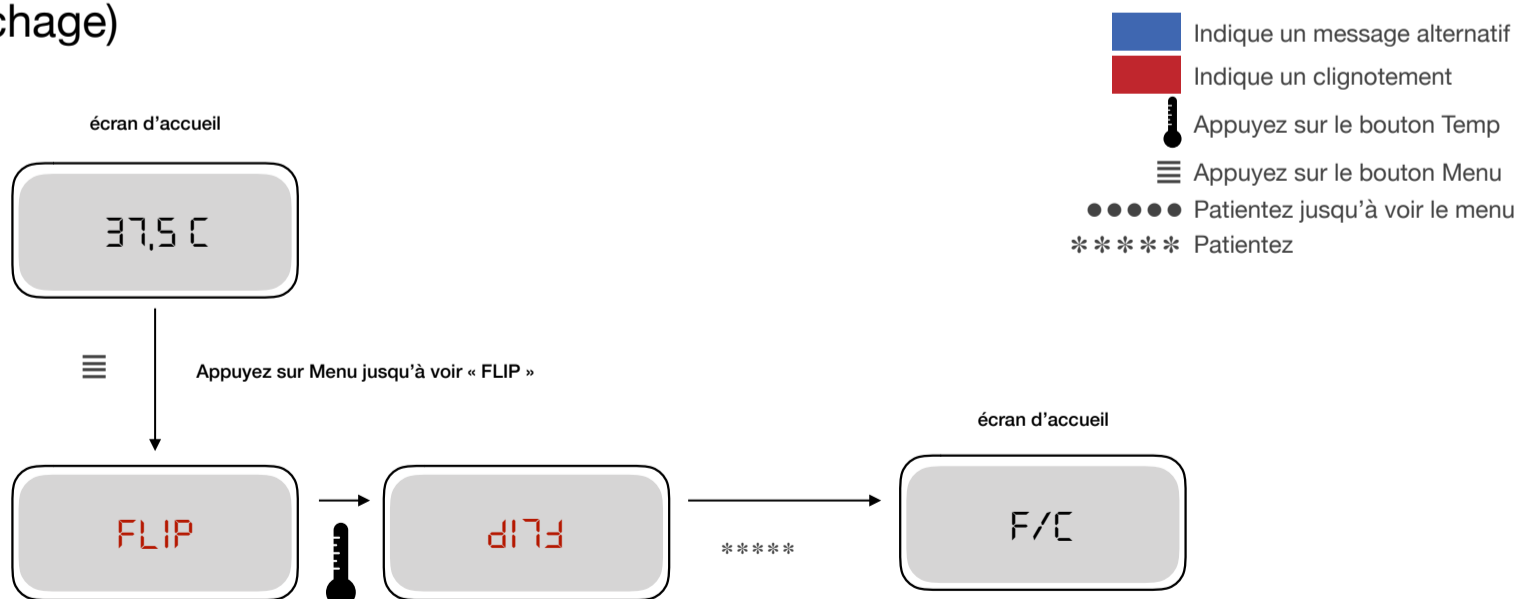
chage)

Indique un message alternatif
Indique un clignotement
Appuyez sur le bouton Temp
Appuyez sur le bouton Menu
Patientez jusqu'à voir le menu
Patientez

écran d'accueil

37.5 C

Appuyez sur Menu jusqu'à voir « FLIP »

écran d'accueil

FLIP

dI7Ⅎ

F/C